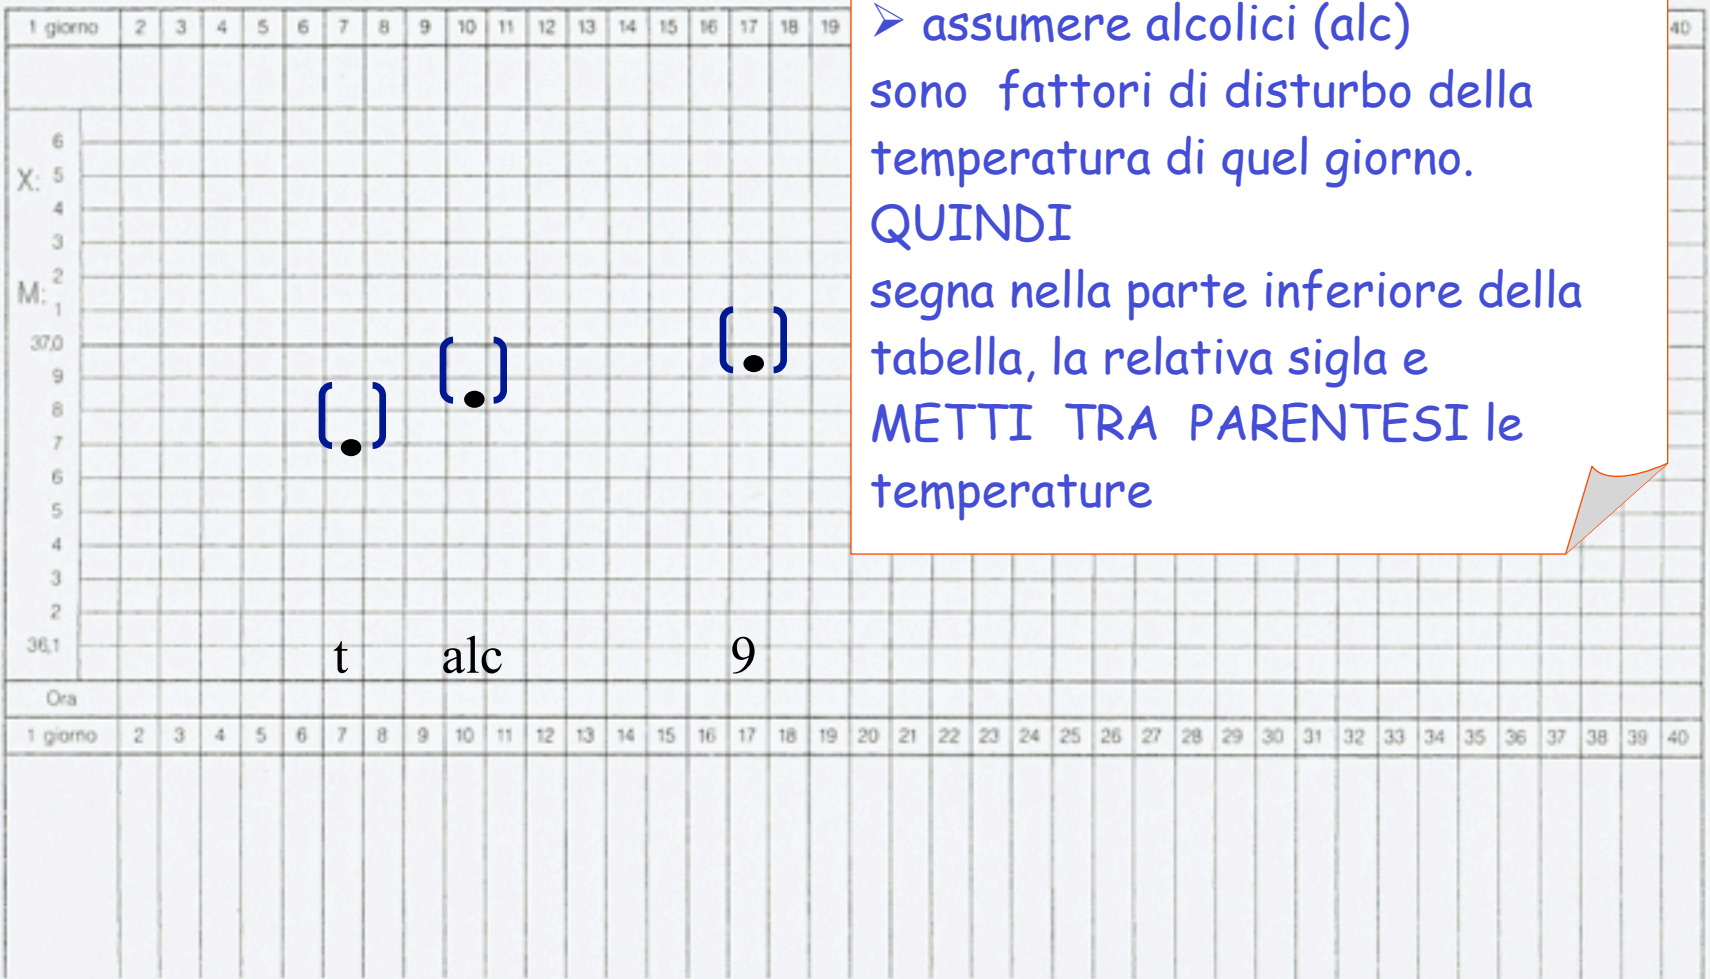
| 1 giorno | 2 | 3 | 4 | 5 | 6 | 7 | 8 | 9 | 10 | 11 | 12 | 13 | 14 | 15 | 16 | 17 | 18 | 19 | 40 |
|---|---|---|---|---|---|---|---|---|---|---|---|---|---|---|---|---|---|---|---|

X: 6 5 4 3
M: 2 1
37,0 9 8 7 6 5 4 3 2 36,1

➢ assumere alcolici (alc)
sono fattori di disturbo della temperatura di quel giorno.
QUINDI
segna nella parte inferiore della tabella, la relativa sigla e METTI TRA PARENTESI le temperature

t alc 9

Ora

| 1 giorno | 2 | 3 | 4 | 5 | 6 | 7 | 8 | 9 | 10 | 11 | 12 | 13 | 14 | 15 | 16 | 17 | 18 | 19 | 20 | 21 | 22 | 23 | 24 | 25 | 26 | 27 | 28 | 29 | 30 | 31 | 32 | 33 | 34 | 35 | 36 | 37 | 38 | 39 | 40 |
|---|---|---|---|---|---|---|---|---|---|---|---|---|---|---|---|---|---|---|---|---|---|---|---|---|---|---|---|---|---|---|---|---|---|---|---|---|---|---|---|